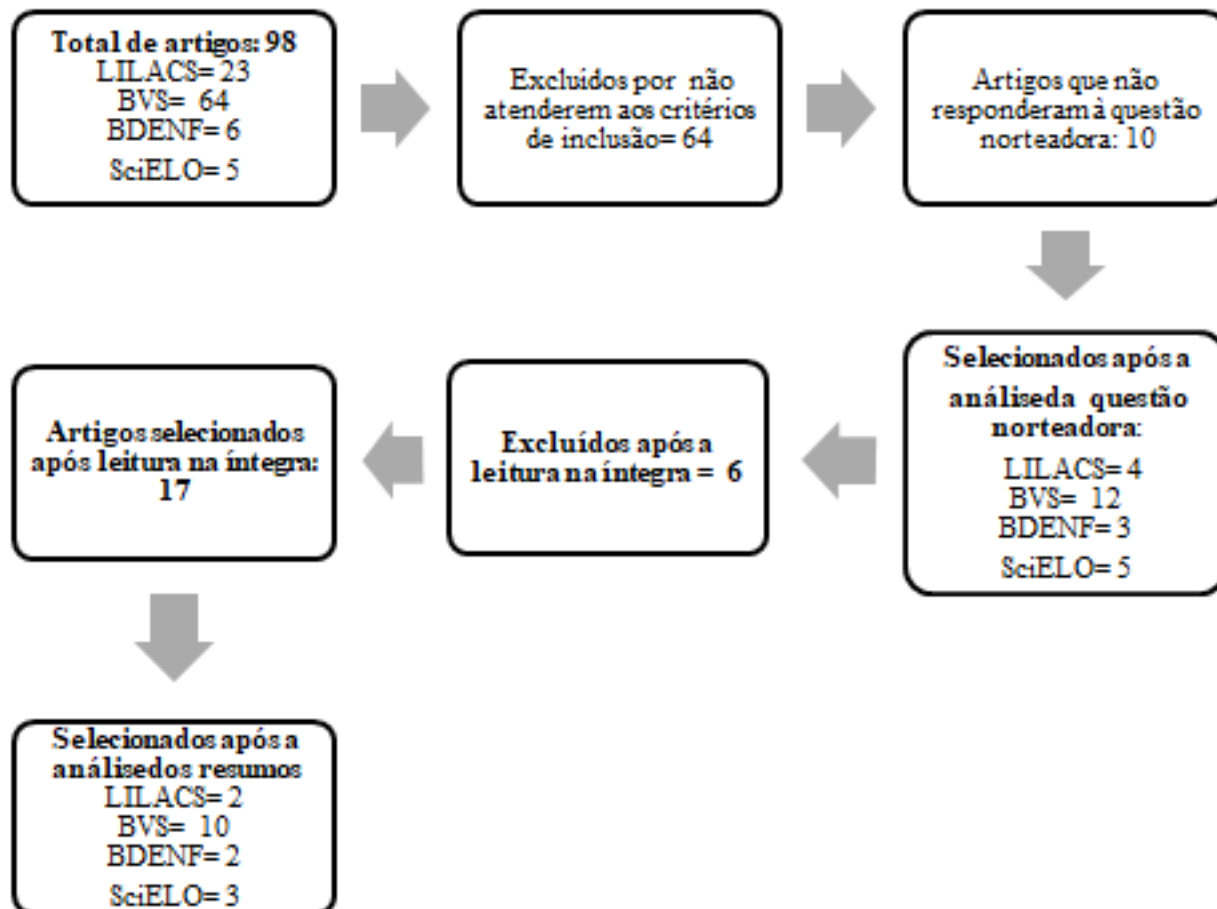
Total de artigos: 98
LILACS= 23
BVS= 64
BDENF= 6
SciELO= 5

Excluídos por não atenderem aos critérios de inclusão= 64

Artigos que não responderam à questão norteadora: 10

Selecionados após a análiseda questão norteadora:
LILACS= 4
BVS= 12
BDENF= 3
SciELO= 5

Excluídos após a leitura na íntegra = 6

Artigos selecionados após leitura na íntegra: 17

Selecionados após a análisedos resumos
LILACS= 2
BVS= 10
BDENF= 2
SciELO= 3